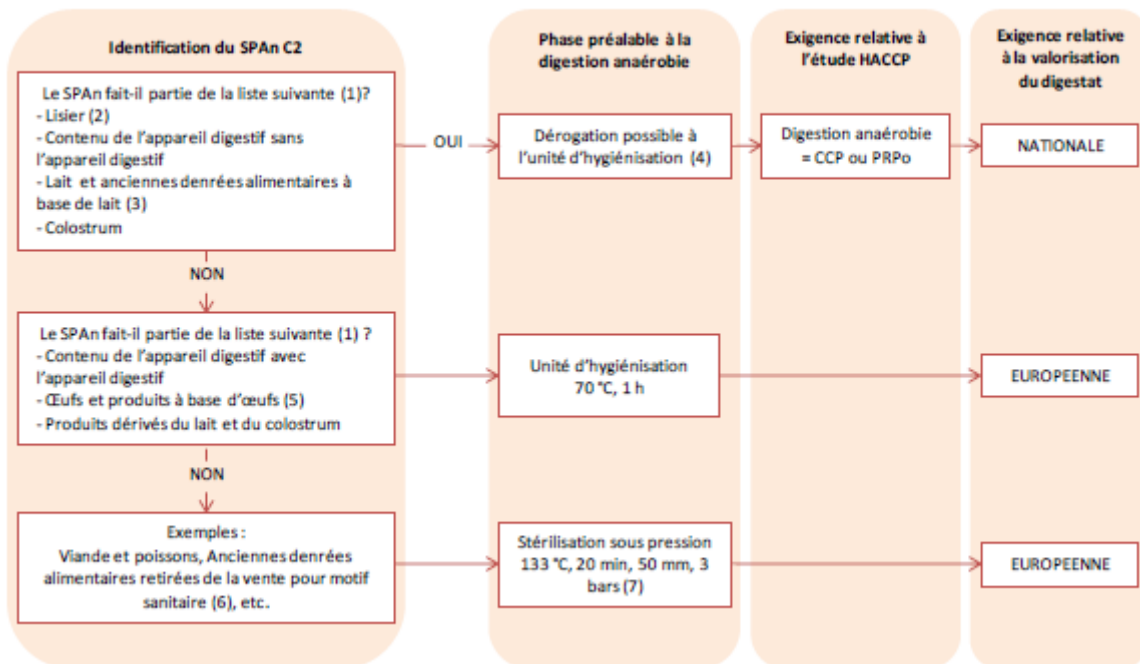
Identification du SPAn C2

Le SPAn fait-il partie de la liste suivante (1)?
- Lisier (2)
- Contenu de l'appareil digestif sans l'appareil digestif
- Lait et anciennes denrées alimentaires à base de lait (3)
- Colostrum

OUI

NON

Le SPAn fait-il partie de la liste suivante (1) ?
- Contenu de l'appareil digestif avec l'appareil digestif
- Œufs et produits à base d'œufs (5)
- Produits dérivés du lait et du colostrum

NON

Exemples :
Viande et poissons, Anciennes denrées alimentaires retirées de la vente pour motif sanitaire (6), etc.

Phase préalable à la digestion anaérobie

Dérogation possible à l'unité d'hygiénisation (4)

Unité d'hygiénisation
70 °C, 1 h

Stérilisation sous pression
133 °C, 20 min, 50 mm, 3 bars (7)

Exigence relative à l'étude HACCP

Digestion anaérobie = CCP ou PRPo

Exigence relative à la valorisation du digestat

NATIONALE

EUROPEENNE

EUROPEENNE